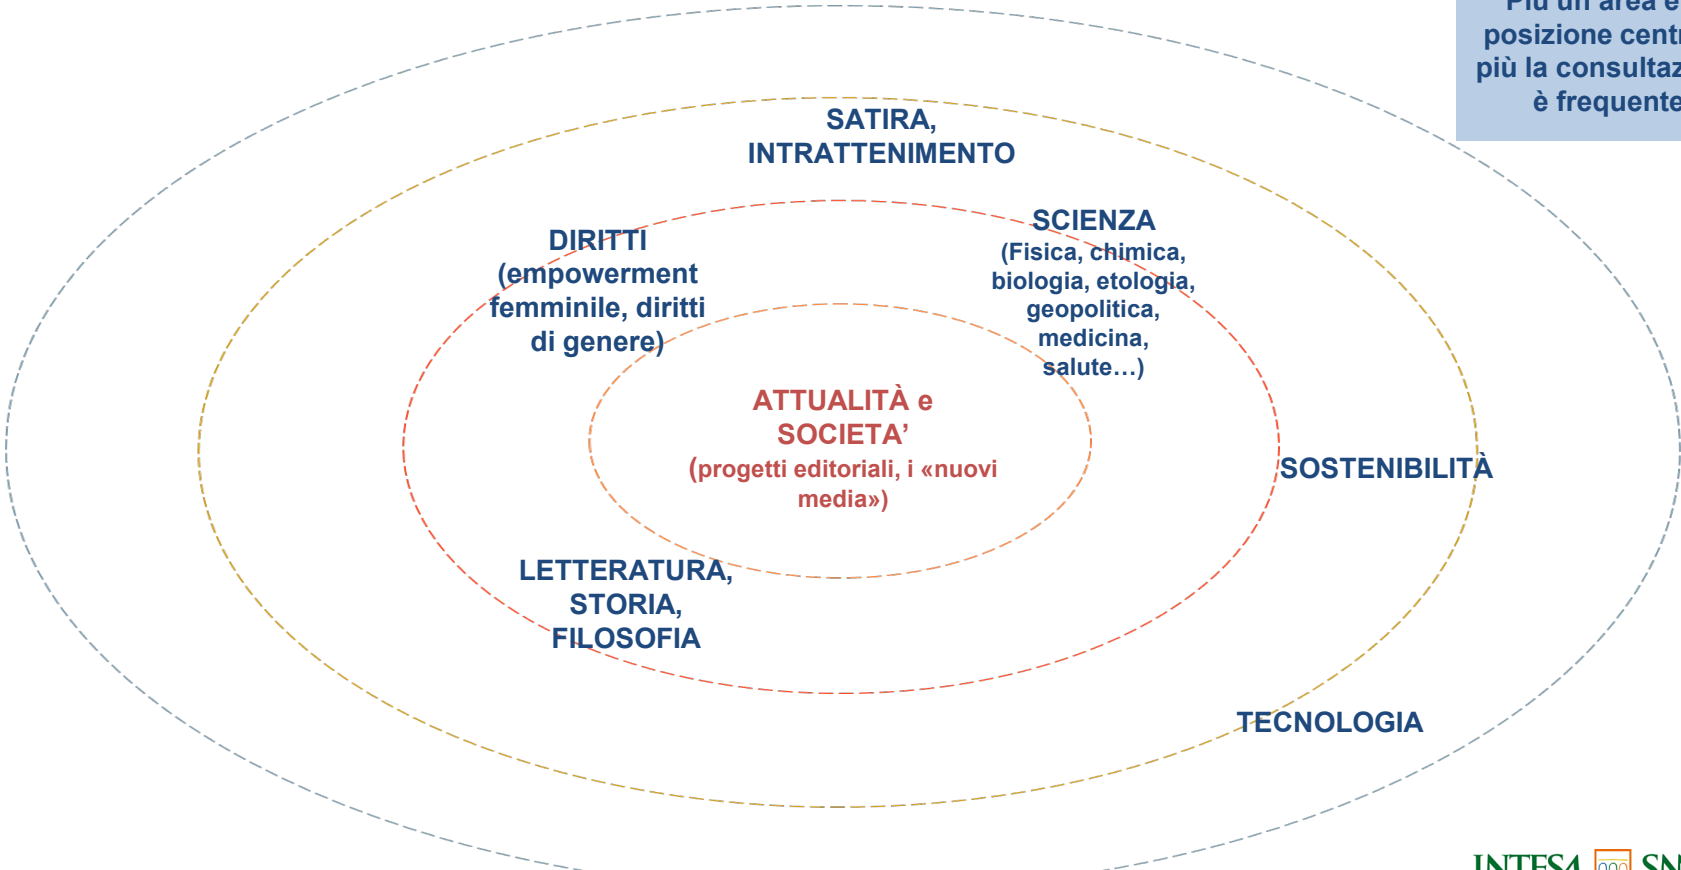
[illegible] posizione centr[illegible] più la consultaz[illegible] è frequente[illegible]

SATIRA, INTRATTENIMENTO

DIRITTI (empowerment femminile, diritti di genere)

SCIENZA (Fisica, chimica, biologia, etologia, geopolitica, medicina, salute…)

ATTUALITÀ e SOCIETA' (progetti editoriali, i «nuovi media»)

SOSTENIBILITÀ

LETTERATURA, STORIA, FILOSOFIA

TECNOLOGIA

INTESA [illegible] SN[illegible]